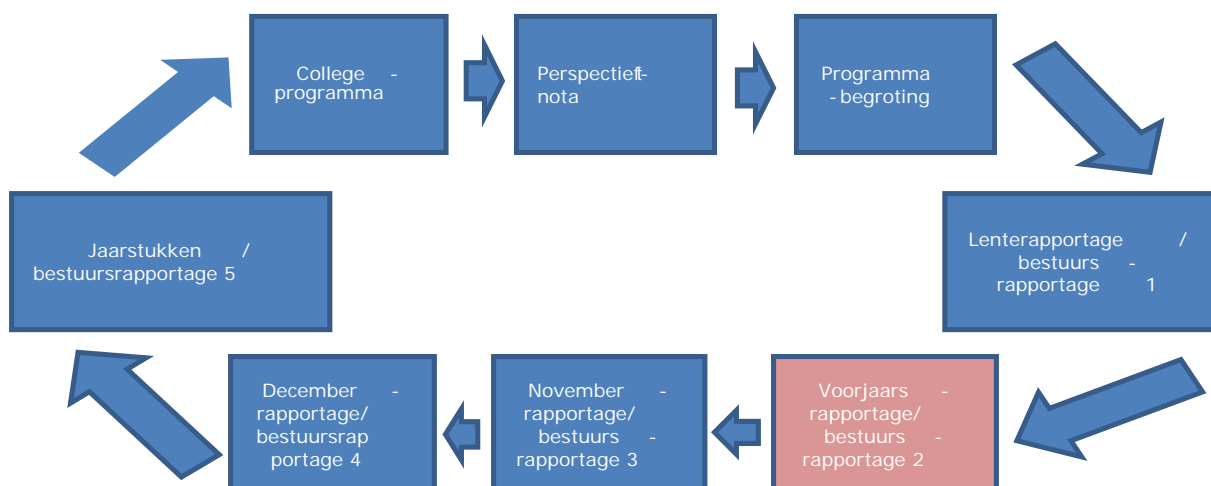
College -
programma

Perspectief-
nota

Programma
- begroting

Lenterapportage /
bestuurs -
rapportage 1

Voorjaars -
rapportage/
bestuurs -
rapportage 2

November -
rapportage/
bestuurs -
rapportage 3

December -
rapportage/
bestuursrap
portage 4

Jaarstukken /
bestuursrapportage 5